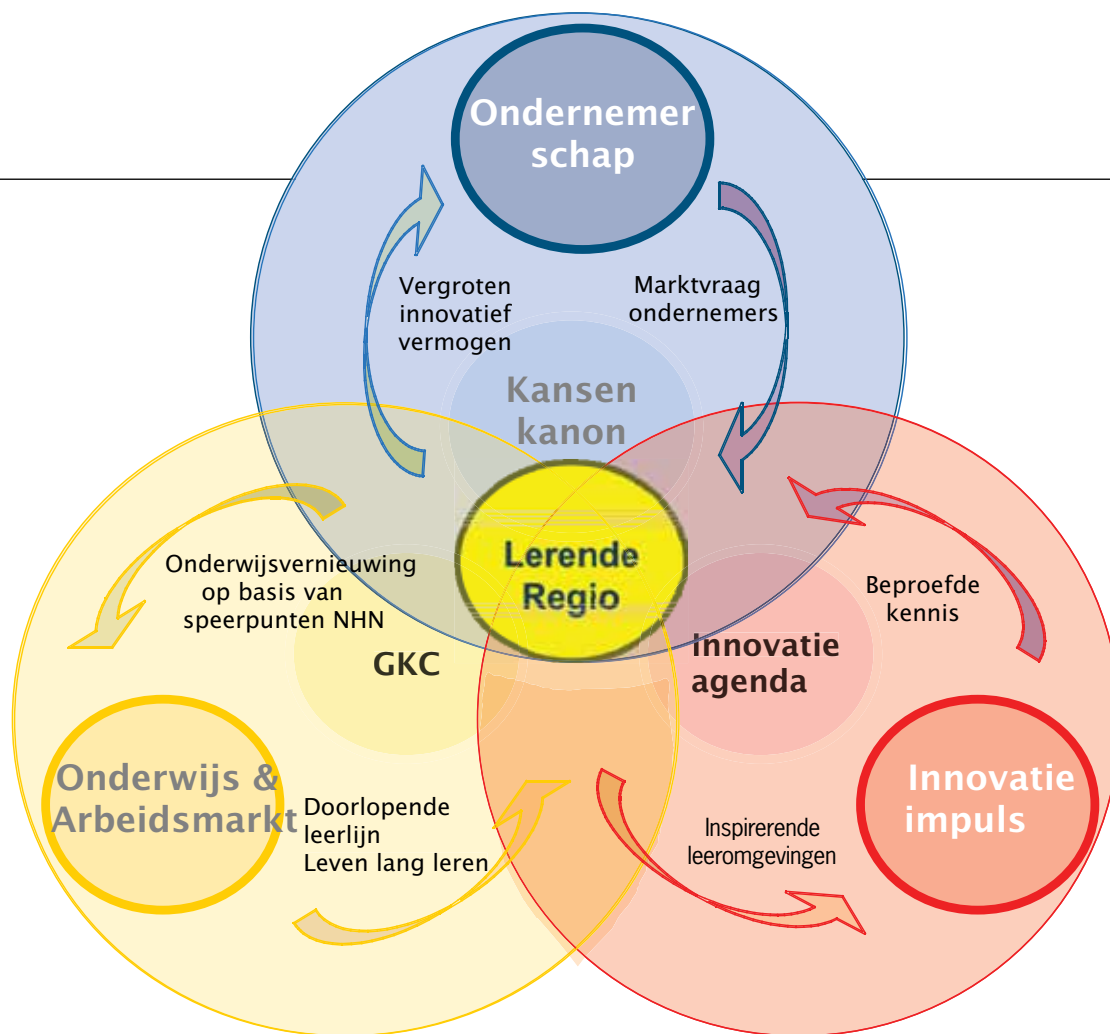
Ondernemer schap

Vergroten innovatief vermogen

Marktvraag ondernemers

Kansen kanon

Lerende Regio

Onderwijsvernieuwing op basis van speerpunten NHN

GKC

Beproefde kennis

Innovatie agenda

Onderwijs & Arbeidsmarkt

Doorlopende leerlijn Leven lang leren

Inspirerende leeromgevingen

Innovatie impuls